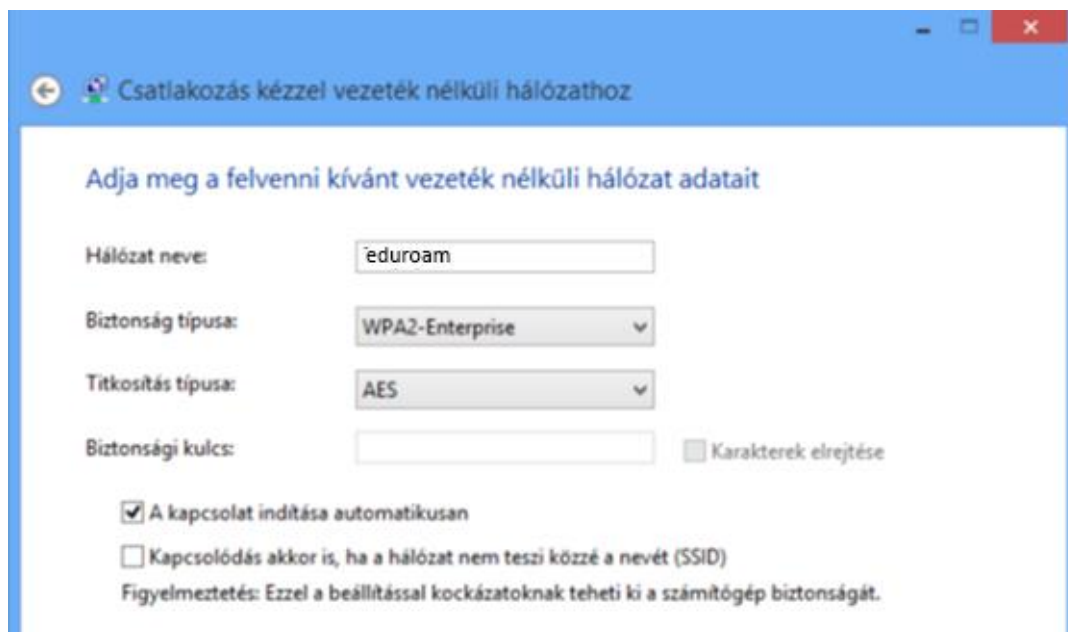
Csatlakozás kézzel vezeték nélküli hálózathoz

Adja meg a felvenni kívánt vezeték nélküli hálózat adatait

Hálózat neve: eduroam

Biztonság típusa: WPA2-Enterprise

Titkosítás típusa: AES

Biztonsági kulcs:

Karakterek elrejtése

A kapcsolat indítása automatikusan

Kapcsolódás akkor is, ha a hálózat nem teszi közzé a nevét (SSID)

Figyelmeztetés: Ezzel a beállítással kockázatoknak teheti ki a számítógép biztonságát.